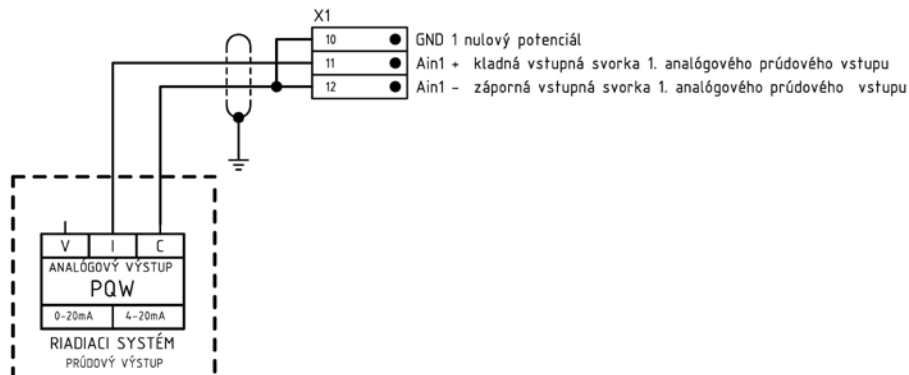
X1

10 GND 1 nulový potenciál

11 Ain1 + kladná vstupná svorka 1. analógového prúdového vstupu

12 Ain1 – záporná vstupná svorka 1. analógového prúdového vstupu

| V | I | C |
|---|---|---|

ANALÓGOVÝ VÝSTUP

PQW

| 0-20mA | 4-20mA |
|---|---|

RIADIACI SYSTÉM

PRÚDOVÝ VÝSTUP